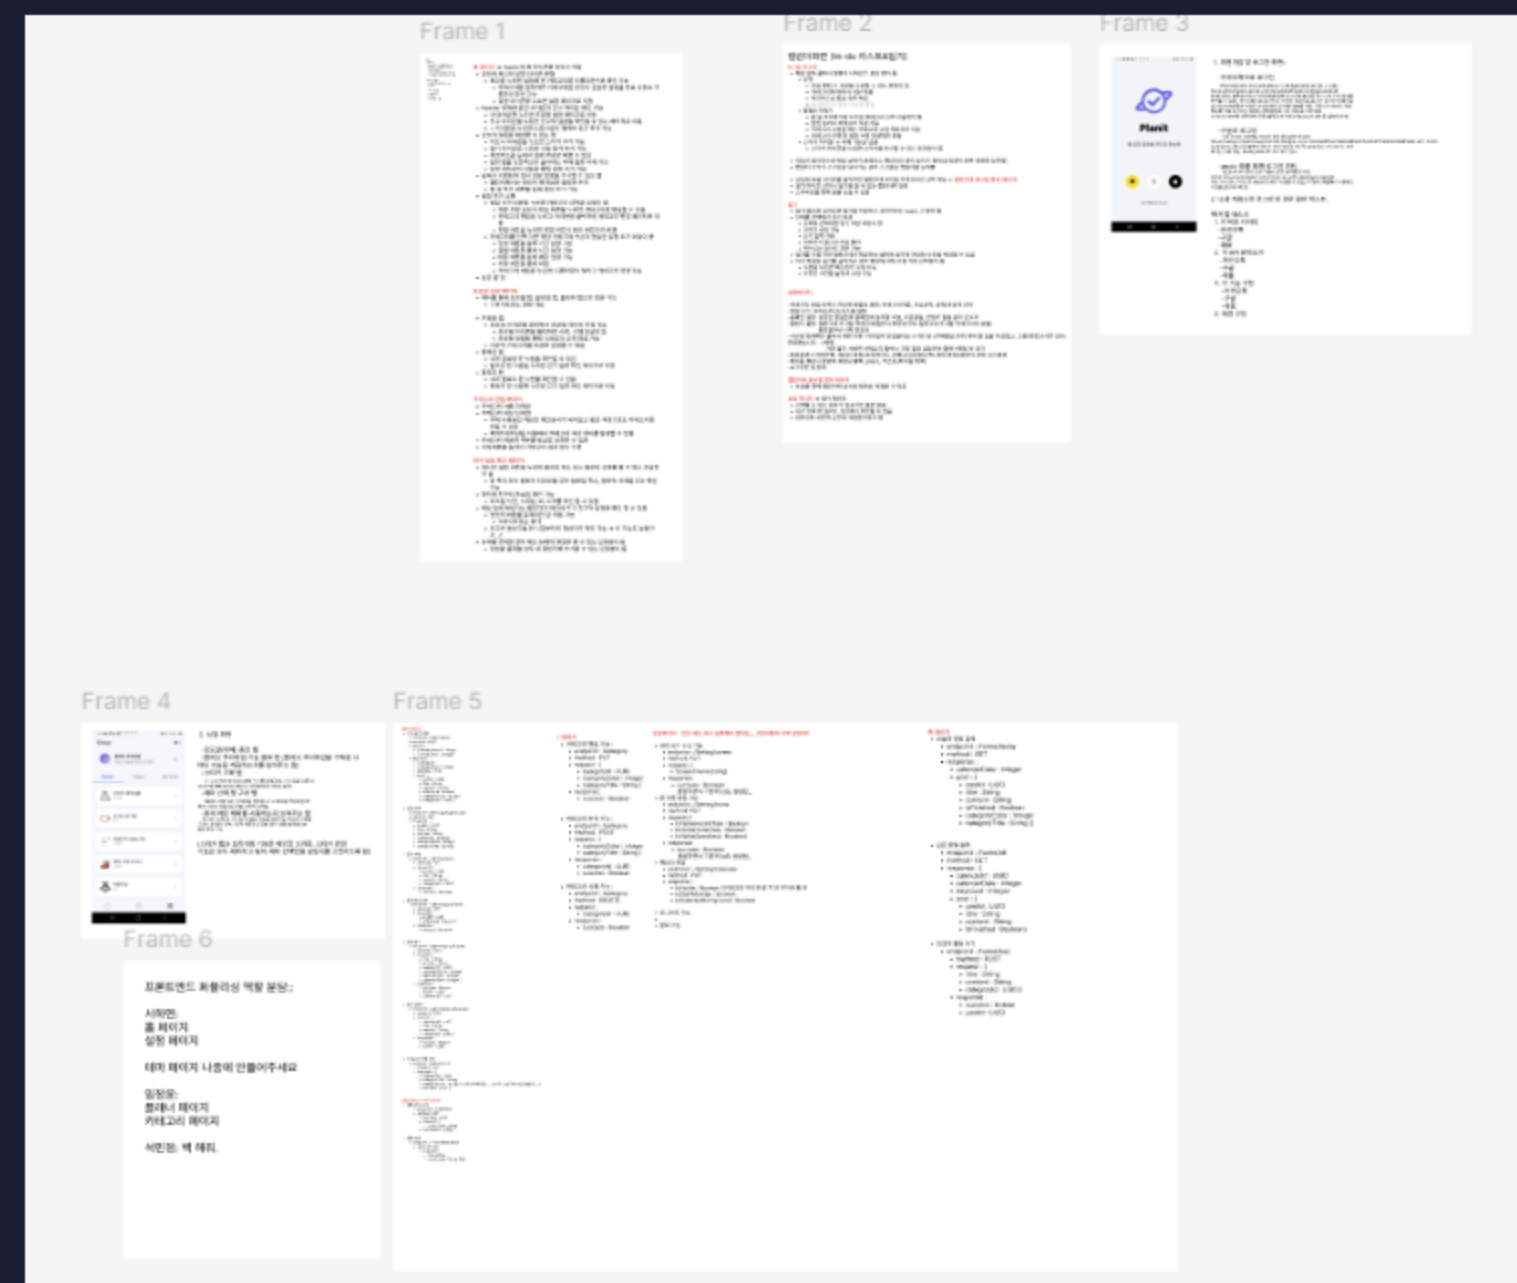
Frame 1

Frame 2

Frame 3

Planit

Frame 4

Frame 5

Frame 6

프론트엔드 퍼블리싱 역할 분담:

서하연:
홈 페이지
설정 페이지

테마 페이지 나중에 만들어주세요

임정윤:
플래너 페이지
카테고리 페이지

석민정: 백 해줘.